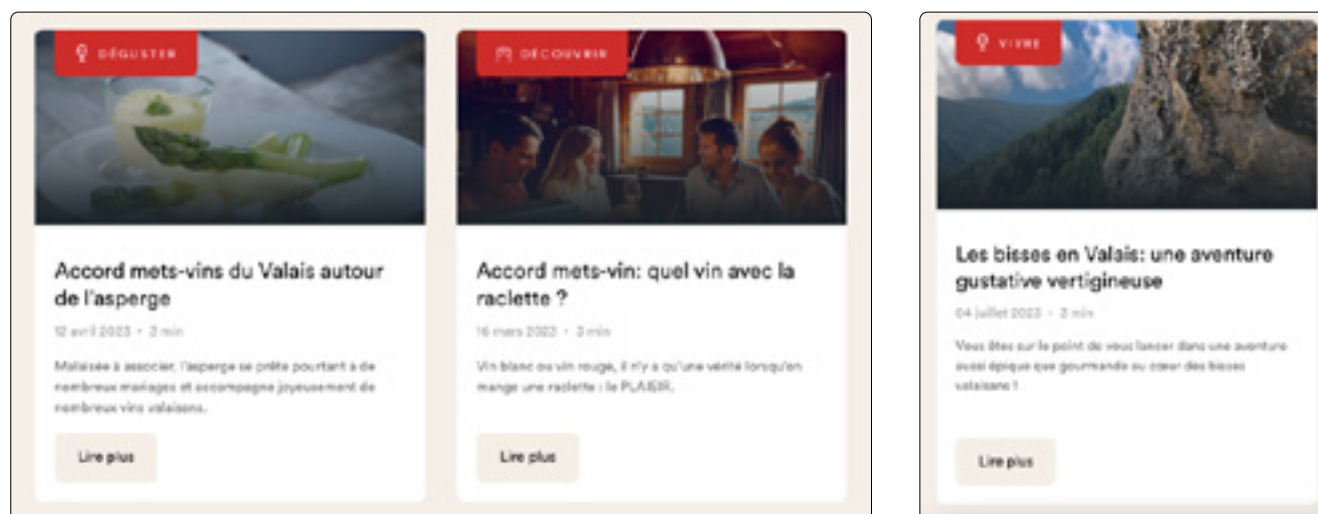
DÉGUSTER

Accord mets-vins du Valais autour de l'asperge

12 avril 2023 • 3 min

Malaisée à associer, l'asperge se prête pourtant à de nombreux mariages et accompagne joyeusement de nombreux vins valaisans.

Lire plus

DÉCOUVRIR

Accord mets-vin: quel vin avec la raclette ?

16 mars 2023 • 3 min

Vin blanc ou vin rouge, il n'y a qu'une vérité lorsqu'on mange une raclette : le PLAISIR.

Lire plus

VIVRE

Les bisses en Valais: une aventure gustative vertigineuse

04 juillet 2023 • 3 min

Vous êtes sur le point de vous lancer dans une aventure aussi épique que gourmande au cœur des bisses valaisans !

Lire plus